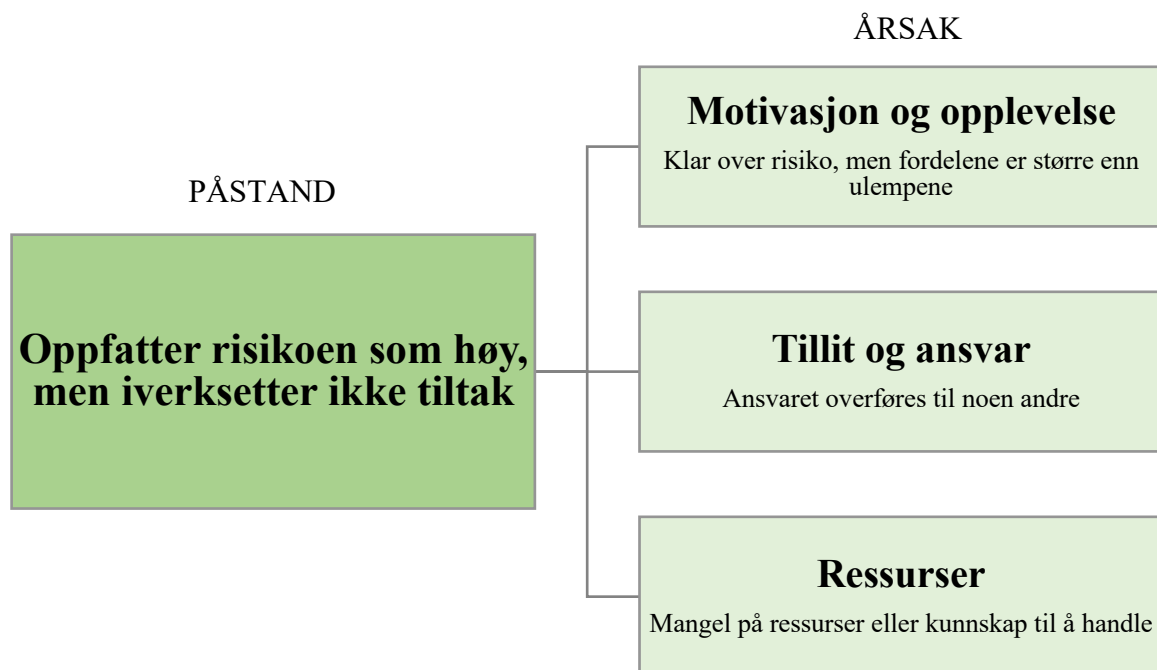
PÅSTAND

Oppfatter risikoen som høy, men iverksetter ikke tiltak

ÅRSAK

Motivasjon og opplevelse

Klar over risiko, men fordelene er større enn ulempene

Tillit og ansvar

Ansvaret overføres til noen andre

Ressurser

Mangel på ressurser eller kunnskap til å handle